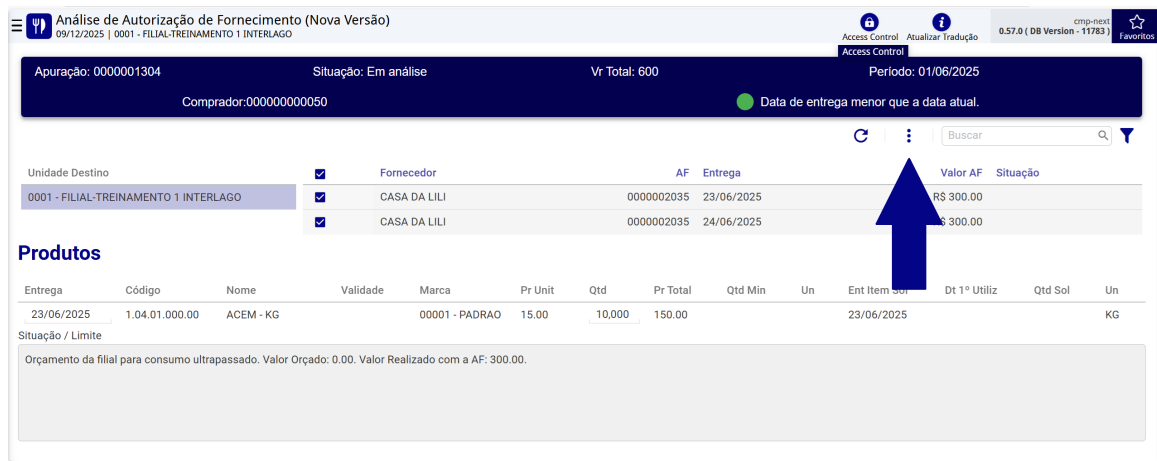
Análise de Autorização de Fornecimento (Nova Versão)
09/12/2025 | 0001 - FILIAL-TREINAMENTO 1 INTERLAGO

Access Control
Atualizar Tradução
cmp-next
0.57.0 ( DB Version - 11783 )
Favoritos
Access Control

Apuração: 0000001304
Situação: Em análise
Vr Total: 600
Período: 01/06/2025
Comprador:000000000050
Data de entrega menor que a data atual.

Buscar

Unidade Destino
0001 - FILIAL-TREINAMENTO 1 INTERLAGO

| | Fornecedor | AF | Entrega | Valor AF | Situação |
|---|---|---|---|---|---|
| ☑ | CASA DA LILI | 0000002035 | 23/06/2025 | R$ 300.00 | |
| ☑ | CASA DA LILI | 0000002035 | 24/06/2025 | $ 300.00 | |

Produtos

| Entrega | Código | Nome | Validade | Marca | Pr Unit | Qtd | Pr Total | Qtd Min | Un | Ent Item Sol | Dt 1º Utiliz | Qtd Sol | Un |
|---|---|---|---|---|---|---|---|---|---|---|---|---|---|
| 23/06/2025 | 1.04.01.000.00 | ACEM - KG | | 00001 - PADRAO | 15.00 | 10,000 | 150.00 | | | 23/06/2025 | | | KG |

Situação / Limite
Orçamento da filial para consumo ultrapassado. Valor Orçado: 0.00. Valor Realizado com a AF: 300.00.